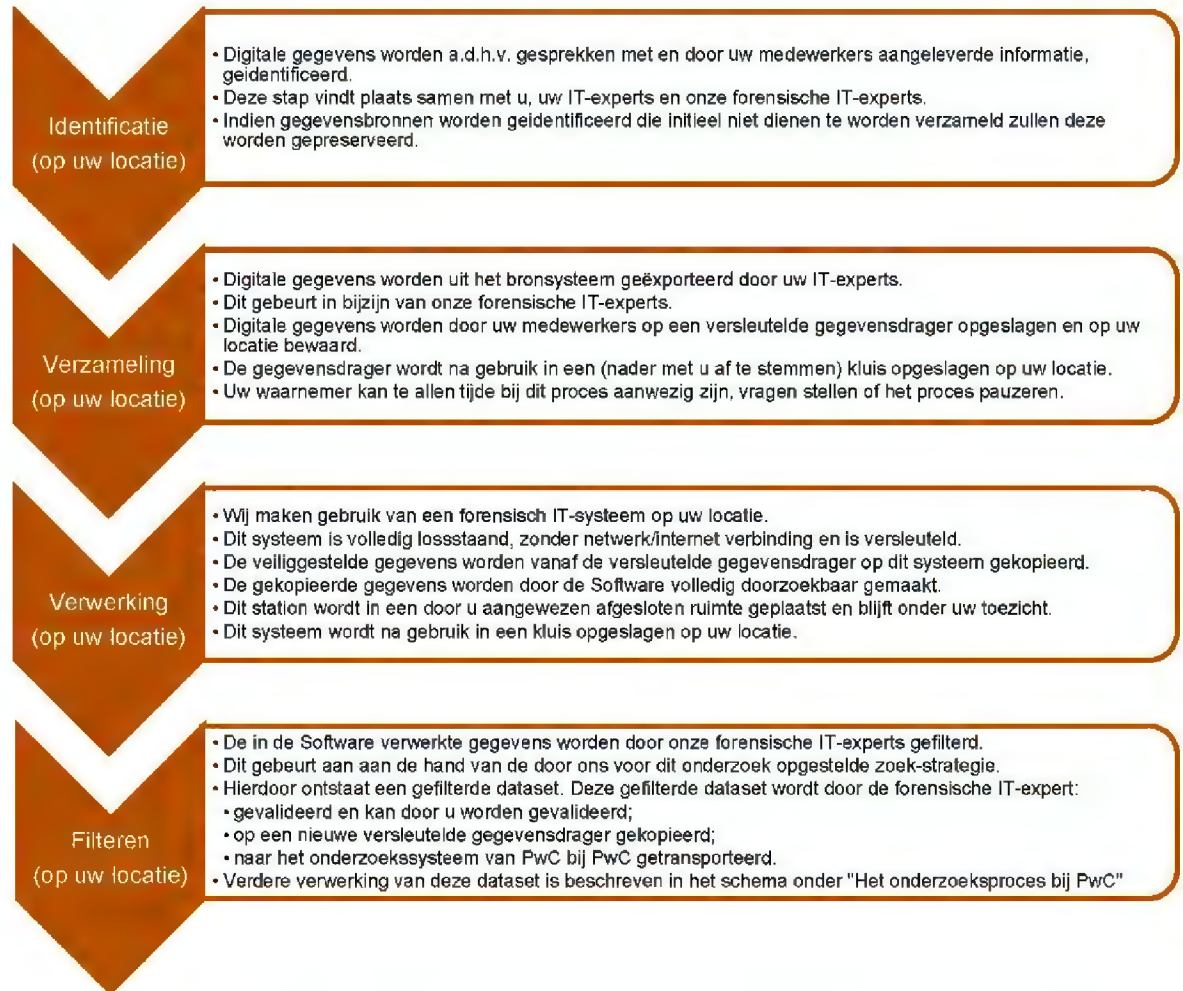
Identificatie (op uw locatie)

• Digitale gegevens worden a.d.h.v. gesprekken met en door uw medewerkers aangeleverde informatie, geidentificeerd.
• Deze stap vindt plaats samen met u, uw IT-experts en onze forensische IT-experts.
• Indien gegevensbronnen worden geidentificeerd die initieel niet dienen te worden verzameld zullen deze worden gepreserveerd.

Verzameling (op uw locatie)

• Digitale gegevens worden uit het bronsysteem geëxporteerd door uw IT-experts.
• Dit gebeurt in bijzijn van onze forensische IT-experts.
• Digitale gegevens worden door uw medewerkers op een versleutelde gegevensdrager opgeslagen en op uw locatie bewaard.
• De gegevensdrager wordt na gebruik in een (nader met u af te stemmen) kluis opgeslagen op uw locatie.
• Uw waarnemer kan te allen tijde bij dit proces aanwezig zijn, vragen stellen of het proces pauzeren.

Verwerking (op uw locatie)

• Wij maken gebruik van een forensisch IT-systeem op uw locatie.
• Dit systeem is volledig losstaand, zonder netwerk/internet verbinding en is versleuteld.
• De veiliggestelde gegevens worden vanaf de versleutelde gegevensdrager op dit systeem gekopieerd.
• De gekopieerde gegevens worden door de Software volledig doorzoekbaar gemaakt.
• Dit station wordt in een door u aangewezen afgesloten ruimte geplaatst en blijft onder uw toezicht.
• Dit systeem wordt na gebruik in een kluis opgeslagen op uw locatie.

Filteren (op uw locatie)

• De in de Software verwerkte gegevens worden door onze forensische IT-experts gefilterd.
• Dit gebeurt aan aan de hand van de door ons voor dit onderzoek opgestelde zoek-strategie.
• Hierdoor ontstaat een gefilterde dataset. Deze gefilterde dataset wordt door de forensische IT-expert:
• gevalideerd en kan door u worden gevalideerd;
• op een nieuwe versleutelde gegevensdrager gekopieerd;
• naar het onderzoekssysteem van PwC bij PwC getransporteerd.
• Verdere verwerking van deze dataset is beschreven in het schema onder "Het onderzoeksproces bij PwC"